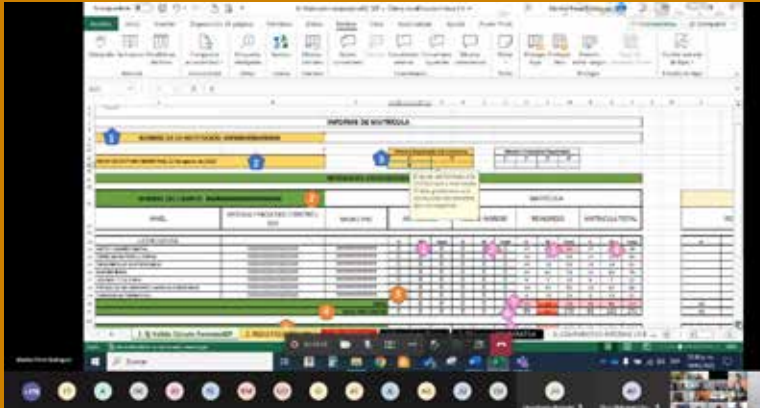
Archivo | Inicio | Insertar | Disposición de página | Fórmulas | Datos | Revisar | Vista | Automatizar | Ayuda | Power Pivot

Comentarios | Compartir

INFORME DE MATRÍCULA

1

NOMBRE DE LA INSTITUCIÓN: XXXXXXXXXXXXXXXX

2

3

MATRÍCULA

NIVEL

MATRÍCULA TOTAL

REINGRESOS

4

5

6

Buscar